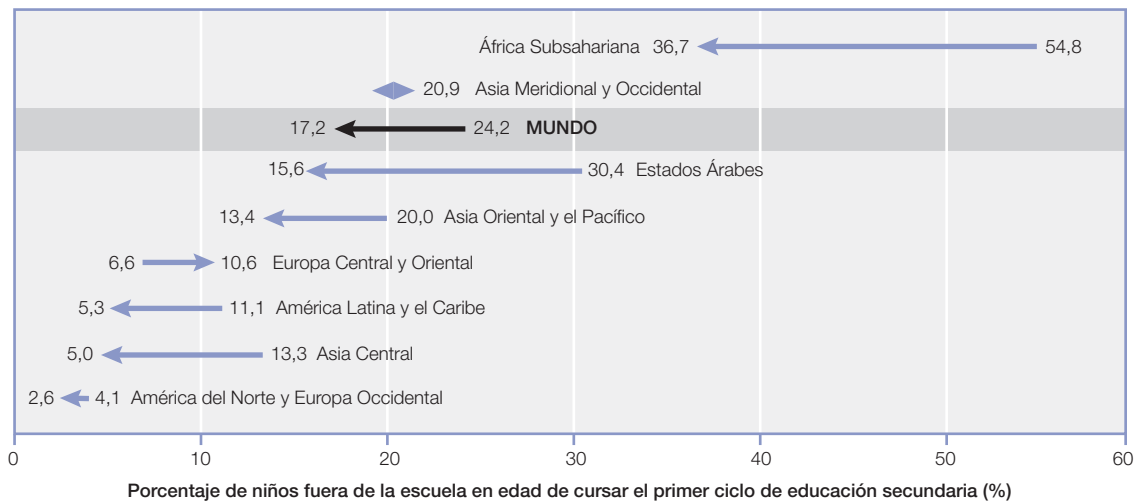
África Subsahariana 36,7 54,8

20,9 Asia Meridional y Occidental

17,2 24,2 **MUNDO**

15,6 30,4 Estados Árabes

13,4 20,0 Asia Oriental y el Pacífico

6,6 10,6 Europa Central y Oriental

5,3 11,1 América Latina y el Caribe

5,0 13,3 Asia Central

2,6 4,1 América del Norte y Europa Occidental

0 10 20 30 40 50 60

Porcentaje de niños fuera de la escuela en edad de cursar el primer ciclo de educación secundaria (%)